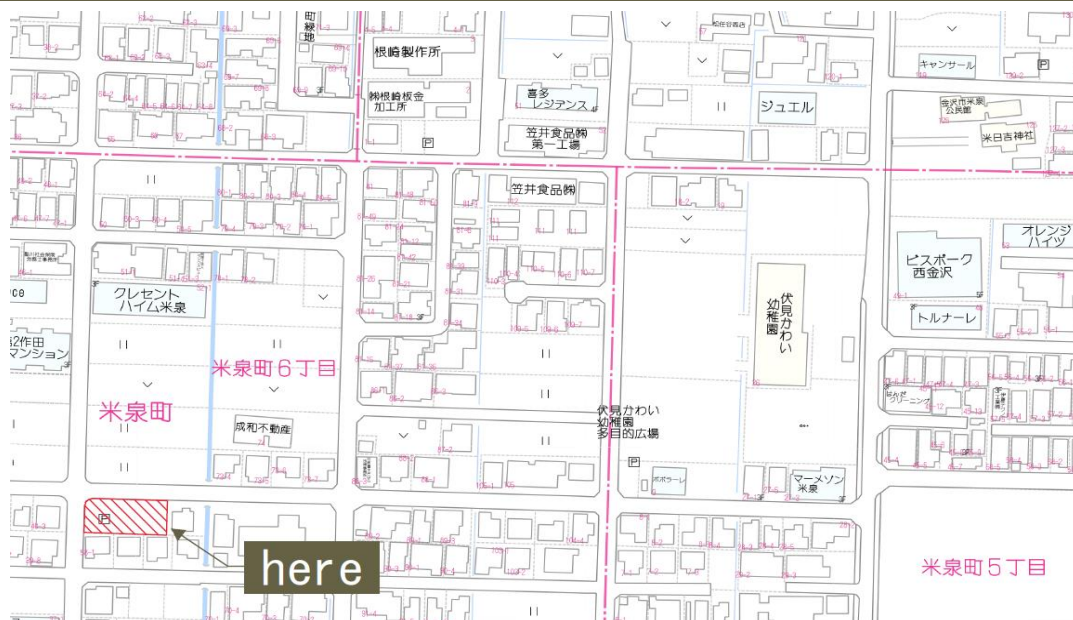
町
線
地
根崎製作所
㈱根崎板金
加工所
喜多
レジデンス
笠井食品㈱
第一工場
ジュエル
キャンサール
笠沢市米泉
公民館
米日吉神社
笠井食品㈱
ビスポーク
西金沢
オレンジ
ハイツ
クレセント
ハイム米泉
伏見かわい
幼稚園
トルナーレ
2作田
マンション
米泉町6丁目
米泉町
成和不動産
伏見かわい
幼稚園
多目的広場
マーメゾン
米泉
here
米泉町5丁目